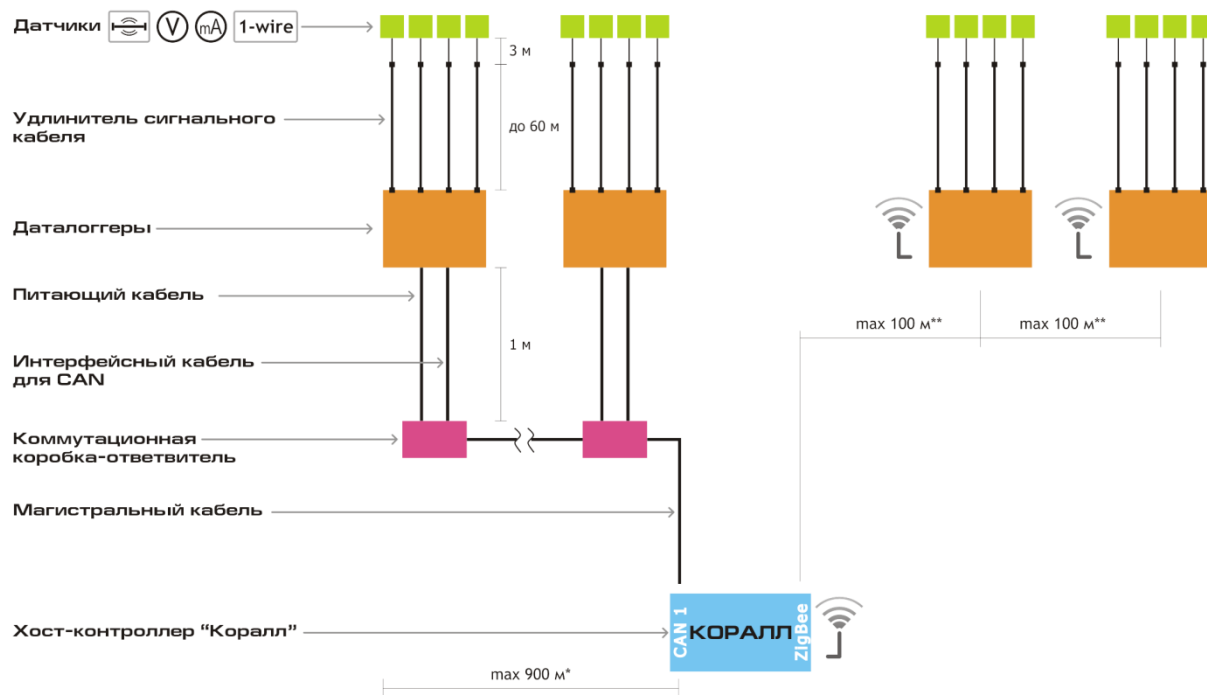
Датчики V mA 1-wire

3 м

Удлинитель сигнального кабеля

до 60 м

Даталоггеры

Питающий кабель

1 м

Интерфейсный кабель для CAN

Коммутационная коробка-ответвитель

Магистральный кабель

Хост-контроллер “Коралл”

CAN 1 КОРАЛЛ ZigBee

max 900 м*

max 100 м**

max 100 м**